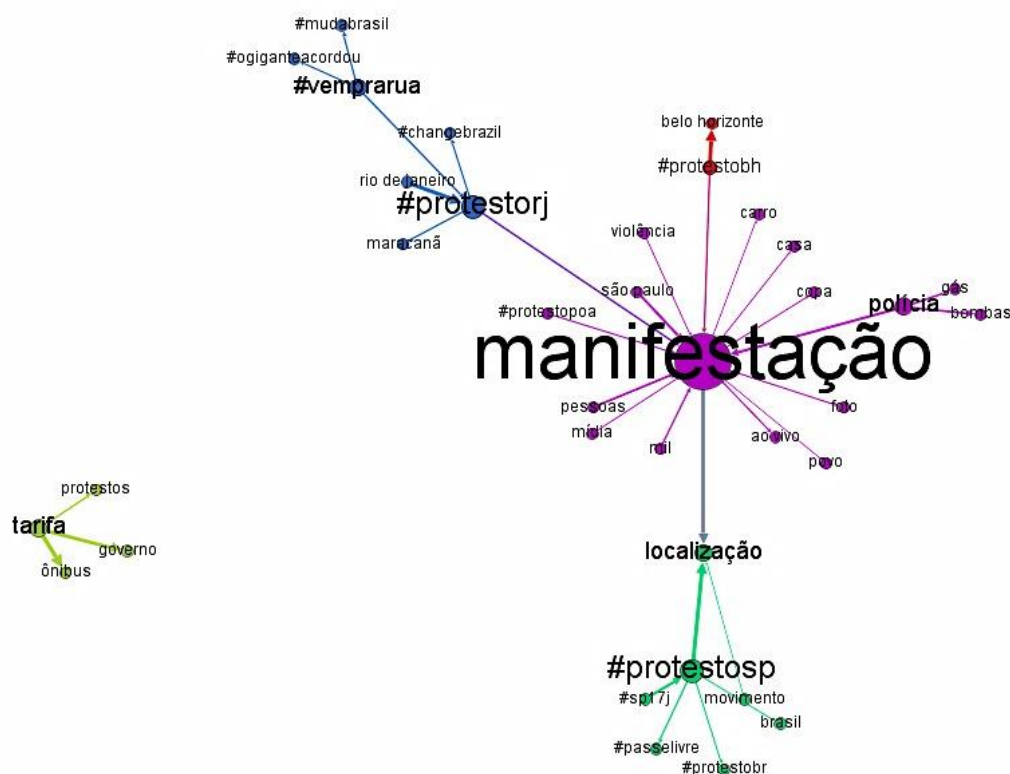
#mudabrasil
#ogiganteacordou
#vemprarua
#changebrazil
rio de janeiro
#protestorj
maracanã
belo horizonte
#protestobh
violência
carro
casa
são paulo
copa
#protestopoa
polícia
gás
bombas
manifestação
pessoas
mídia
mil
foto
ao vivo
povo
protestos
tarifa
governo
ônibus
localização
#protestosp
#sp17j
movimento
brasil
#passelivre
#protestobr